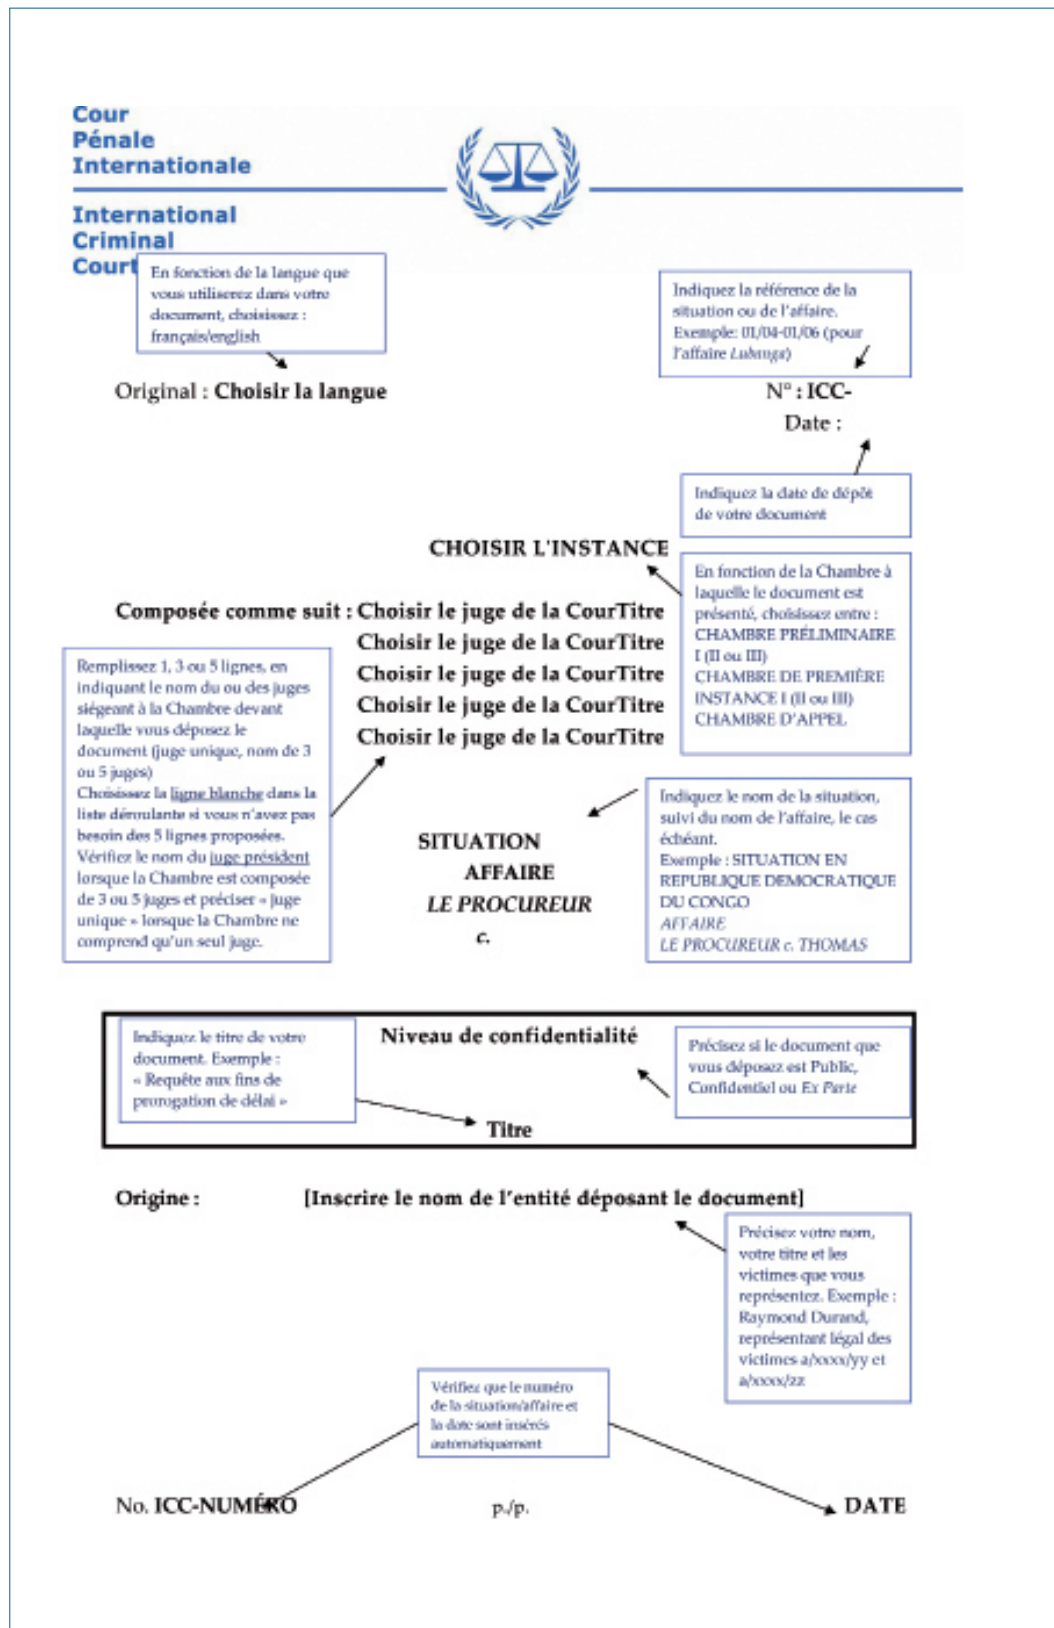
Cour
Pénale
Internationale

International
Criminal
Court

En fonction de la langue que vous utiliserez dans votre document, choisissez : français/english

Indiquez la référence de la situation ou de l'affaire. Exemple: 01/04-01/06 (pour l'affaire *Lubanga*)

Original : **Choisir la langue**

N° : ICC-

Date :

Indiquez la date de dépôt de votre document

CHOISIR L'INSTANCE

En fonction de la Chambre à laquelle le document est présenté, choisissez entre : CHAMBRE PRÉLIMINAIRE I (II ou III) CHAMBRE DE PREMIÈRE INSTANCE I (II ou III) CHAMBRE D'APPEL

Composée comme suit : Choisir le juge de la CourTitre
Choisir le juge de la CourTitre
Choisir le juge de la CourTitre
Choisir le juge de la CourTitre
Choisir le juge de la CourTitre

Remplissez 1, 3 ou 5 lignes, en indiquant le nom du ou des juges siégeant à la Chambre devant laquelle vous déposez le document (juge unique, nom de 3 ou 5 juges) Choisissez la ligne blanche dans la liste déroulante si vous n'avez pas besoin des 5 lignes proposées. Vérifiez le nom du juge président lorsque la Chambre est composée de 3 ou 5 juges et préciser « juge unique » lorsque la Chambre ne comprend qu'un seul juge.

Indiquez le nom de la situation, suivi du nom de l'affaire, le cas échéant. Exemple : SITUATION EN REPUBLIQUE DEMOCRATIQUE DU CONGO *AFFAIRE* *LE PROCUREUR c. THOMAS*

SITUATION
AFFAIRE
*LE PROCUREUR*
*c.*

Indiquez le titre de votre document. Exemple : « Requête aux fins de prorogation de délai »

Niveau de confidentialité

Précisez si le document que vous déposez est Public, Confidentiel ou *Ex Parte*

Titre

Origine : [Inscrire le nom de l'entité déposant le document]

Précisez votre nom, votre titre et les victimes que vous représentez. Exemple : Raymond Durand, représentant légal des victimes a/xxxx/yy et a/xxxx/zz

Vérifiez que le numéro de la situation/affaire et la date sont insérés automatiquement

No. ICC-NUMÉRO p./p. DATE